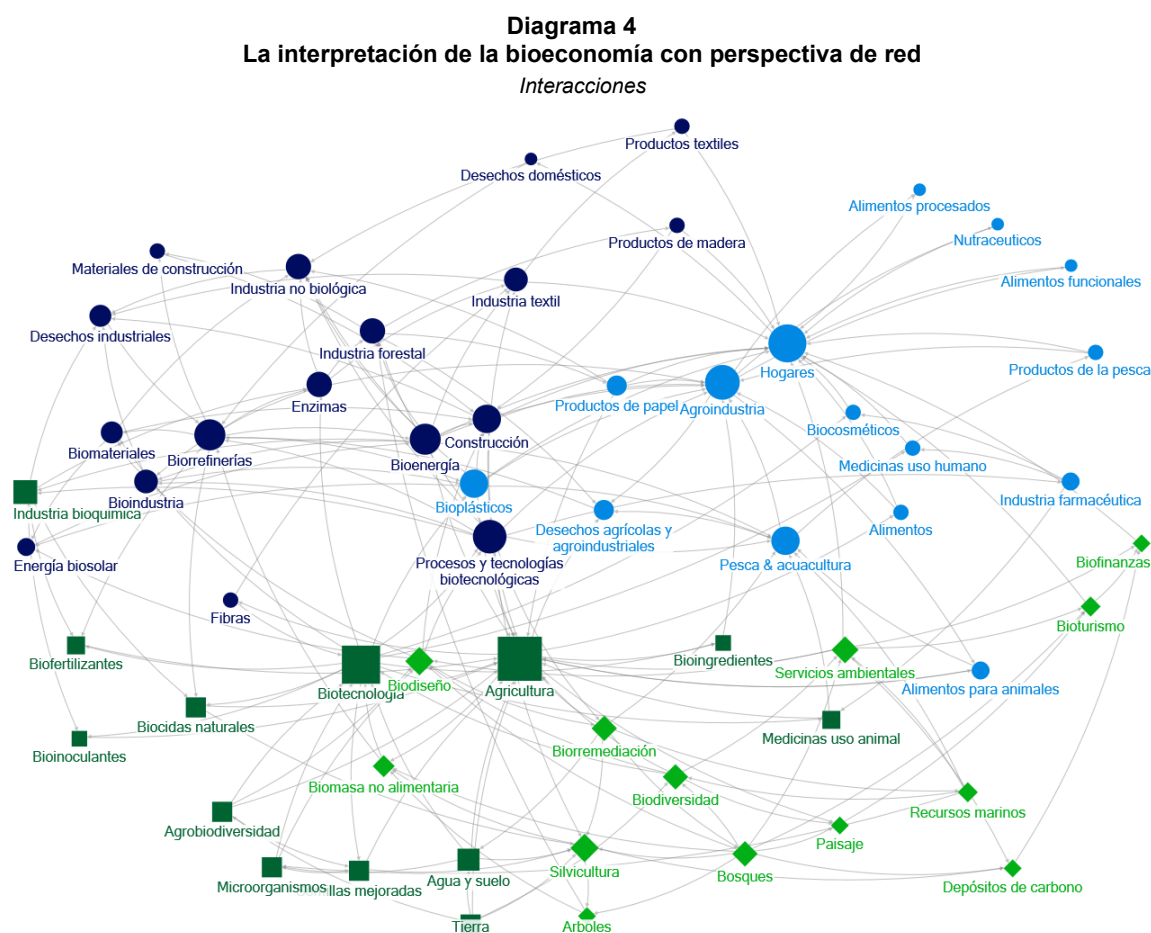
Diagrama 4
La interpretación de la bioeconomía con perspectiva de red
Interacciones

Productos textiles
Desechos domésticos
Alimentos procesados
Nutraceuticos
Productos de madera
Materiales de construcción
Alimentos funcionales
Industria no biológica
Industria textil
Desechos industriales
Hogares
Industria forestal
Productos de la pesca
Enzimas
Productos de papel
Agroindustria
Biocosméticos
Biomateriales
Biorrefinerías
Construcción
Bioenergía
Medicinas uso humano
Bioindustria
Industria farmacéutica
Bioplásticos
Industria bioquímica
Alimentos
Desechos agrícolas y agroindustriales
Energía biosolar
Procesos y tecnologías biotecnológicas
Pesca & acuacultura
Biofinanzas
Fibras
Bioturismo
Biofertilizantes
Bioingredientes
Servicios ambientales
Biodiseño
Biotecnología
Agricultura
Alimentos para animales
Biocidas naturales
Medicinas uso animal
Bioinoculantes
Biorremediación
Biomasa no alimentaria
Biodiversidad
Recursos marinos
Agrobiodiversidad
Paisaje
Silvicultura
Bosques
Microorganismos
llas mejoradas
Agua y suelo
Depósitos de carbono
Tierra
Arboles